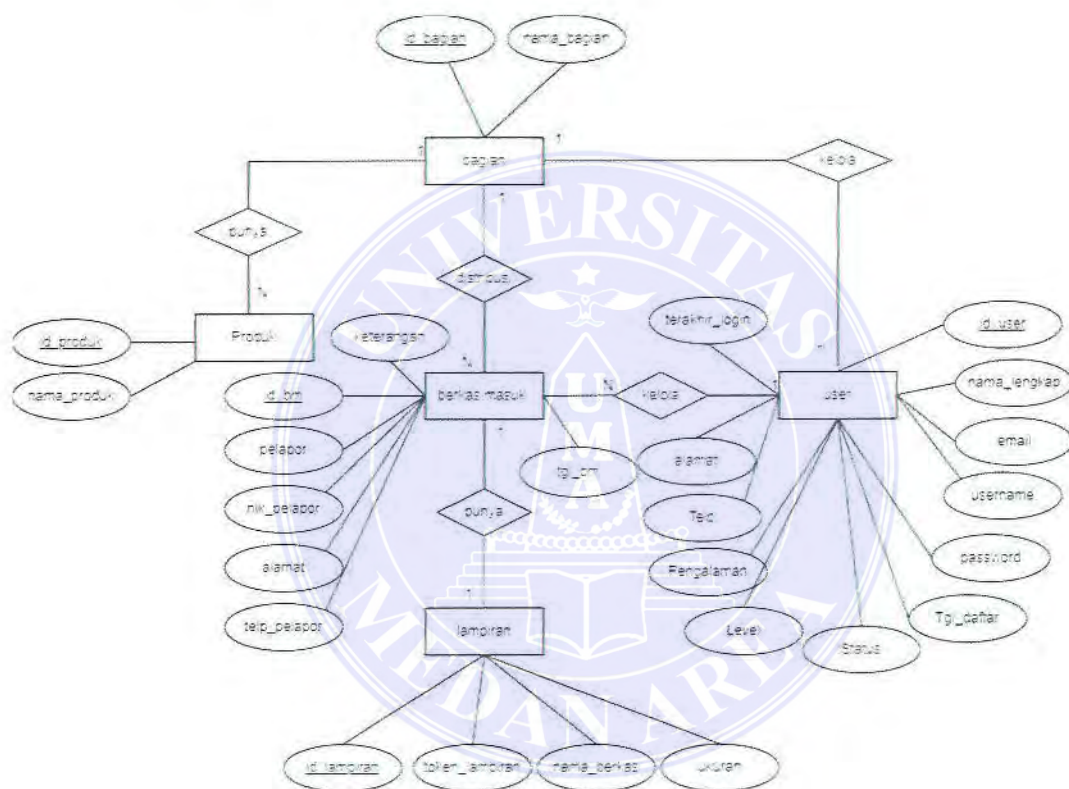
id_bagian
nama_bagian
bagian
1
1
kelola
1
punya
1
dibuat
N
Produk
id_produk
nama_produk
keterangan
N
berkas masuk
N
kelola
1
user
terakhir_login
id_user
nama_lengkap
email
username
password
Tgl_daftar
Status
Level
Pengalaman
Telp
alamat
tgl_bm
id_bm
pelapor
nik_pelapor
alamat
telp_pelapor
1
punya
1
lampiran
id_lampiran
token_lampiran
nama_berkas
ukuran
UNIVERSITAS MEDAN AREA
U M A